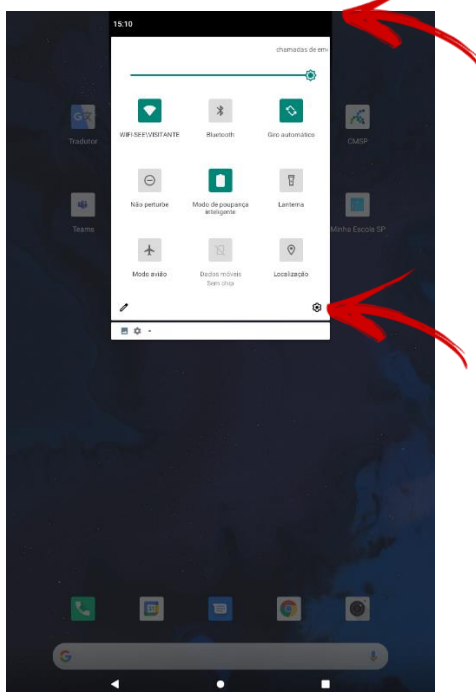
15:10

chamadas de em

WIFI SEE VISITANTE

Bluetooth

Giro automático

Não perturbe

Modo de poupança inteligente

Lanterna

Modo avião

Dados móveis
Sem chip

Localização

Tradutor

CMSP

Teams

Minha Escola SP